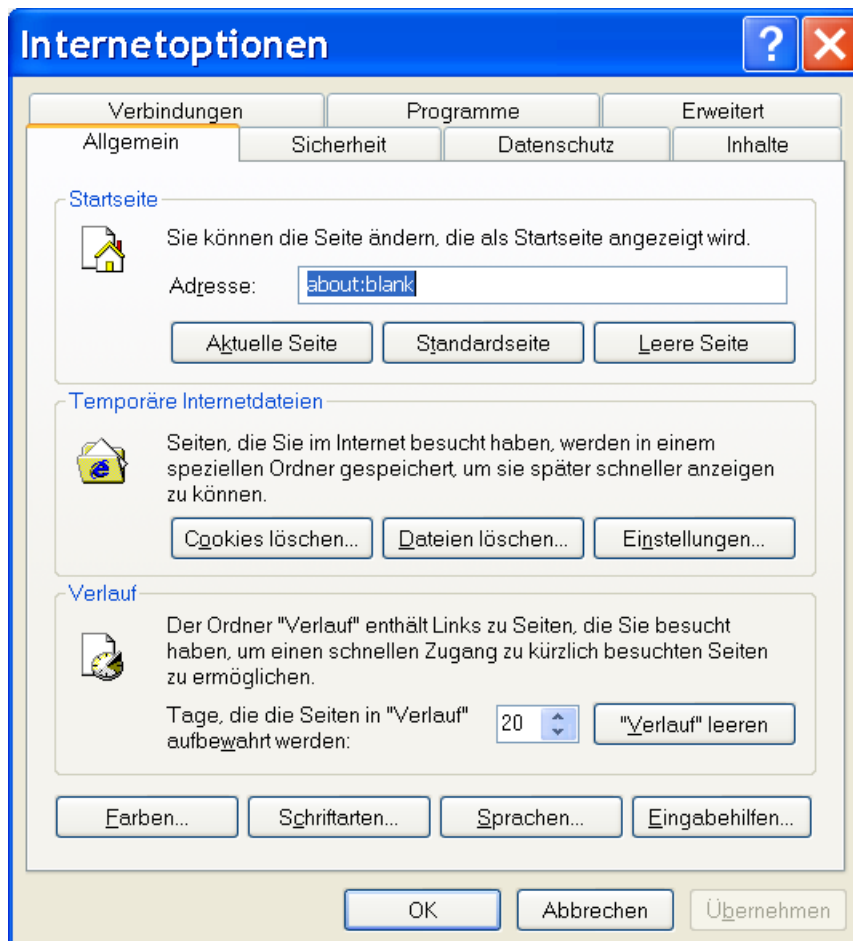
Internetoptionen

?

Verbindungen
Programme
Erweitert
Allgemein
Sicherheit
Datenschutz
Inhalte

Startseite

Sie können die Seite ändern, die als Startseite angezeigt wird.

Adresse: about:blank

Aktuelle Seite
Standardseite
Leere Seite

Temporäre Internetdateien

Seiten, die Sie im Internet besucht haben, werden in einem speziellen Ordner gespeichert, um sie später schneller anzeigen zu können.

Cookies löschen...
Dateien löschen...
Einstellungen...

Verlauf

Der Ordner "Verlauf" enthält Links zu Seiten, die Sie besucht haben, um einen schnellen Zugang zu kürzlich besuchten Seiten zu ermöglichen.

Tage, die die Seiten in "Verlauf" aufbewahrt werden: 20

"Verlauf" leeren

Farben...
Schriftarten...
Sprachen...
Eingabehilfen...

OK
Abbrechen
Übernehmen